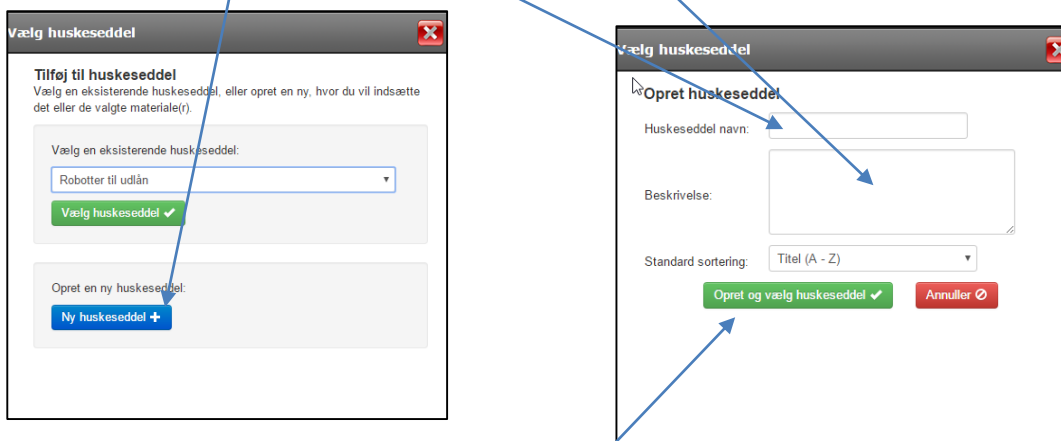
Vælg huskeseddel

Tilføj til huskeseddel
Vælg en eksisterende huskeseddel, eller opret en ny, hvor du vil indsætte det eller de valgte materiale(r).

Vælg en eksisterende huskeseddel:

Robotter til udlån

Vælg huskeseddel ✔

Opret en ny huskeseddel:

Ny huskeseddel +

Vælg huskeseddel

Opret huskeseddel

Huskeseddel navn:

Beskrivelse:

Standard sortering:

Titel (A - Z)

Opret og vælg huskeseddel ✔

Annuller ⊘